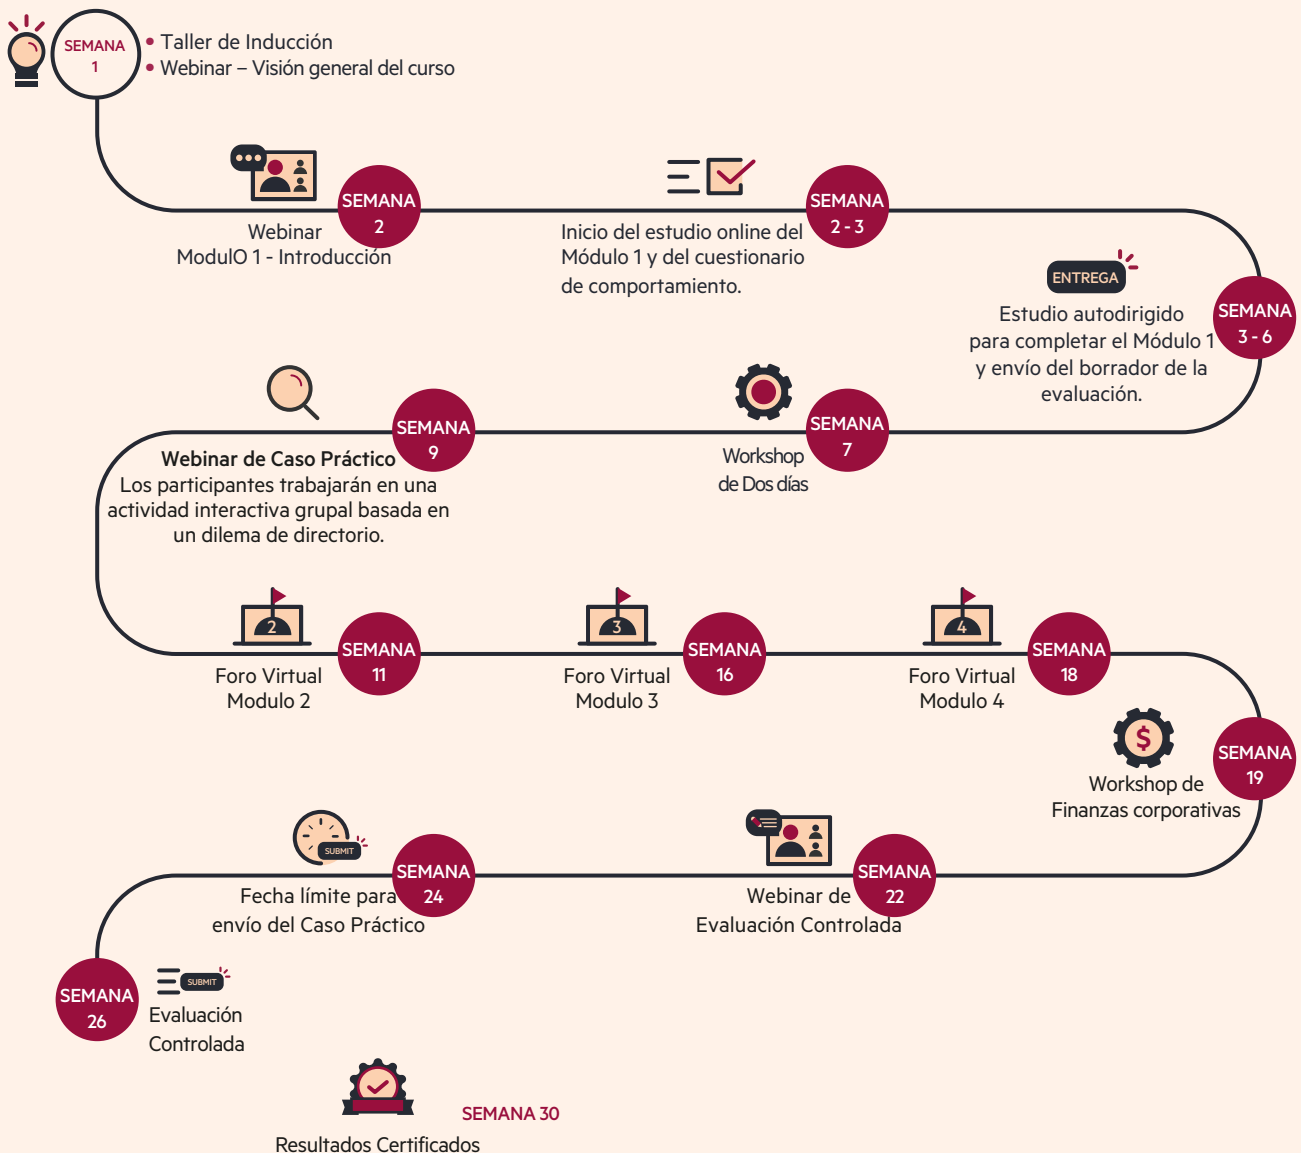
SEMANA 1

• Taller de Inducción
• Webinar – Visión general del curso

SEMANA 2

Webinar
ModulO 1 - Introducción

SEMANA 2 - 3

Inicio del estudio online del Módulo 1 y del cuestionario de comportamiento.

ENTREGA

SEMANA 3 - 6

Estudio autodirigido para completar el Módulo 1 y envío del borrador de la evaluación.

SEMANA 7

Workshop de Dos días

SEMANA 9

**Webinar de Caso Práctico**
Los participantes trabajarán en una actividad interactiva grupal basada en un dilema de directorio.

2

SEMANA 11

Foro Virtual Modulo 2

3

SEMANA 16

Foro Virtual Modulo 3

4

SEMANA 18

Foro Virtual Modulo 4

SEMANA 19

Workshop de Finanzas corporativas

SEMANA 22

Webinar de Evaluación Controlada

SUBMIT

SEMANA 24

Fecha límite para envío del Caso Práctico

SEMANA 26

SUBMIT

Evaluación Controlada

SEMANA 30

Resultados Certificados